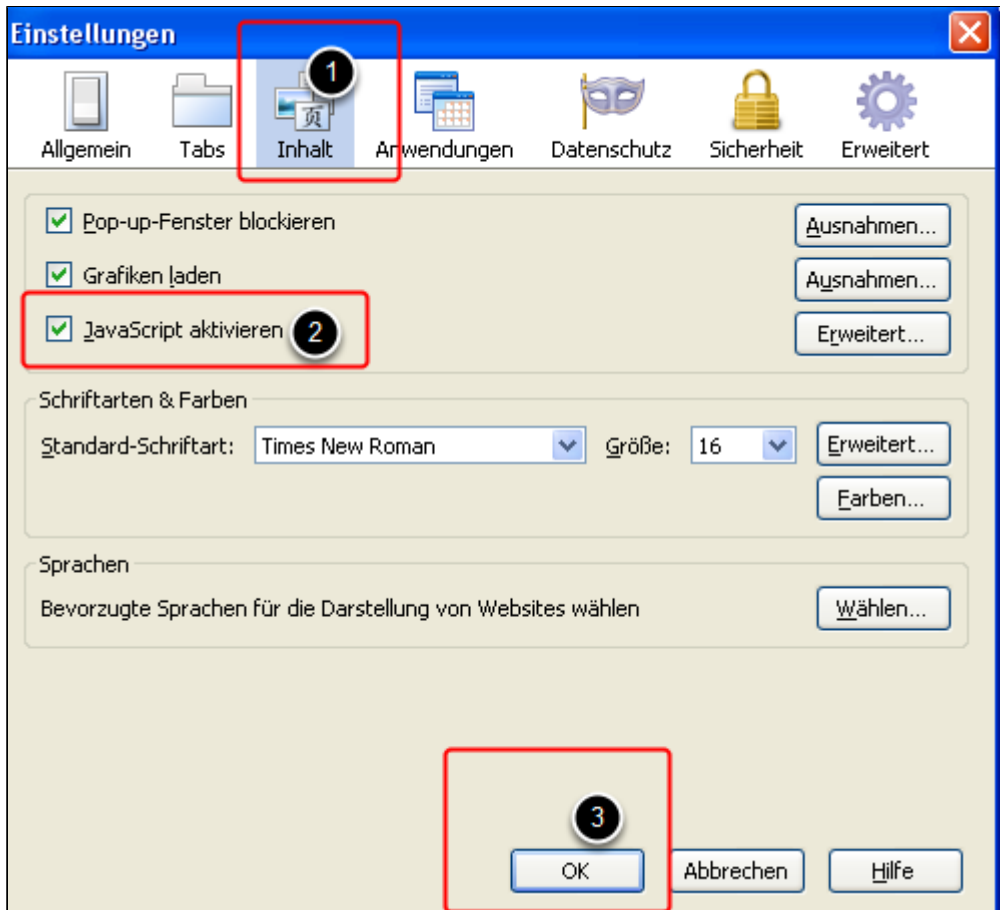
Einstellungen

1

Allgemein Tabs Inhalt Anwendungen Datenschutz Sicherheit Erweitert

Pop-up-Fenster blockieren Ausnahmen...

Grafiken laden Ausnahmen...

JavaScript aktivieren 2 Erweitert...

Schriftarten & Farben

Standard-Schriftart: Times New Roman Größe: 16 Erweitert...

Farben...

Sprachen

Bevorzugte Sprachen für die Darstellung von Websites wählen Wählen...

3

OK Abbrechen Hilfe